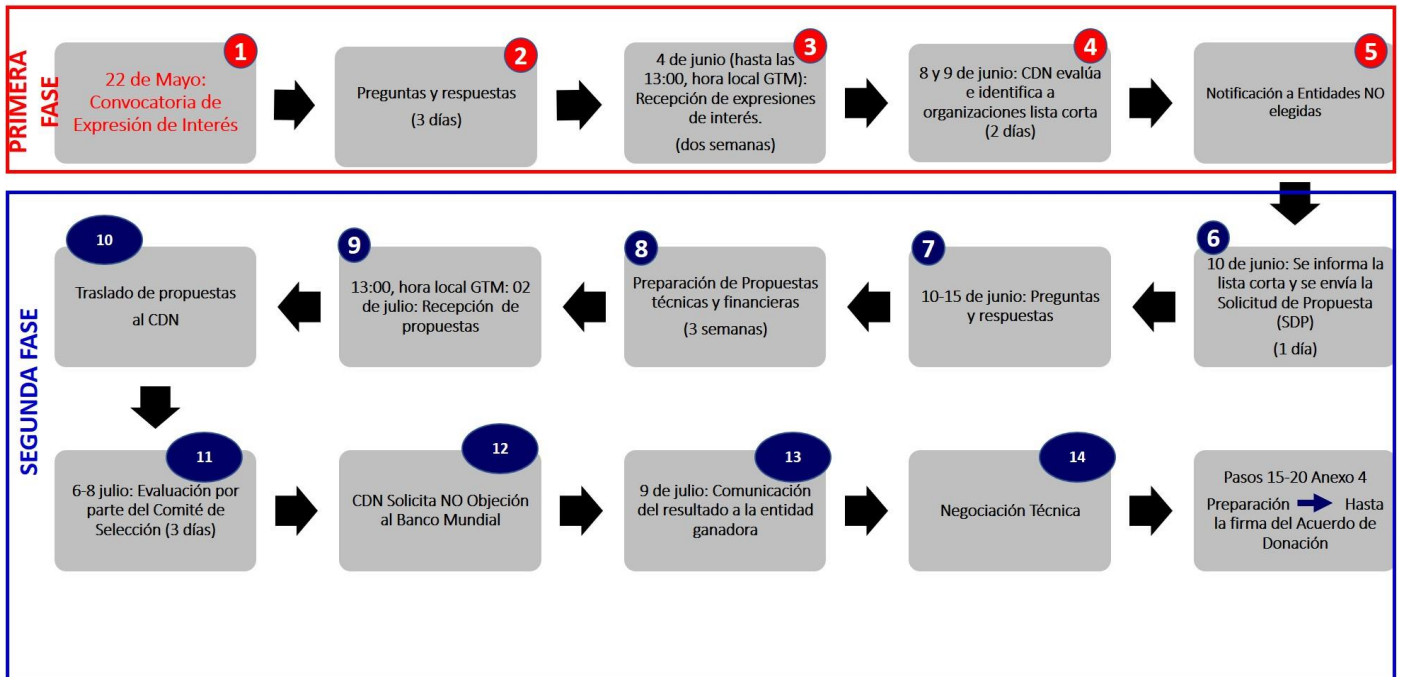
PRIMERA FASE

1
22 de Mayo: Convocatoria de Expresión de Interés

2
Preguntas y respuestas
(3 días)

3
4 de junio (hasta las 13:00, hora local GTM): Recepción de expresiones de interés.
(dos semanas)

4
8 y 9 de junio: CDN evalúa e identifica a organizaciones lista corta
(2 días)

5
Notificación a Entidades NO elegidas

SEGUNDA FASE

6
10 de junio: Se informa la lista corta y se envía la Solicitud de Propuesta (SDP)
(1 día)

7
10-15 de junio: Preguntas y respuestas

8
Preparación de Propuestas técnicas y financieras
(3 semanas)

9
13:00, hora local GTM: 02 de julio: Recepción de propuestas

10
Traslado de propuestas al CDN

11
6-8 julio: Evaluación por parte del Comité de Selección (3 días)

12
CDN Solicita NO Objeción al Banco Mundial

13
9 de julio: Comunicación del resultado a la entidad ganadora

14
Negociación Técnica

Pasos 15-20 Anexo 4
Preparación Hasta la firma del Acuerdo de Donación